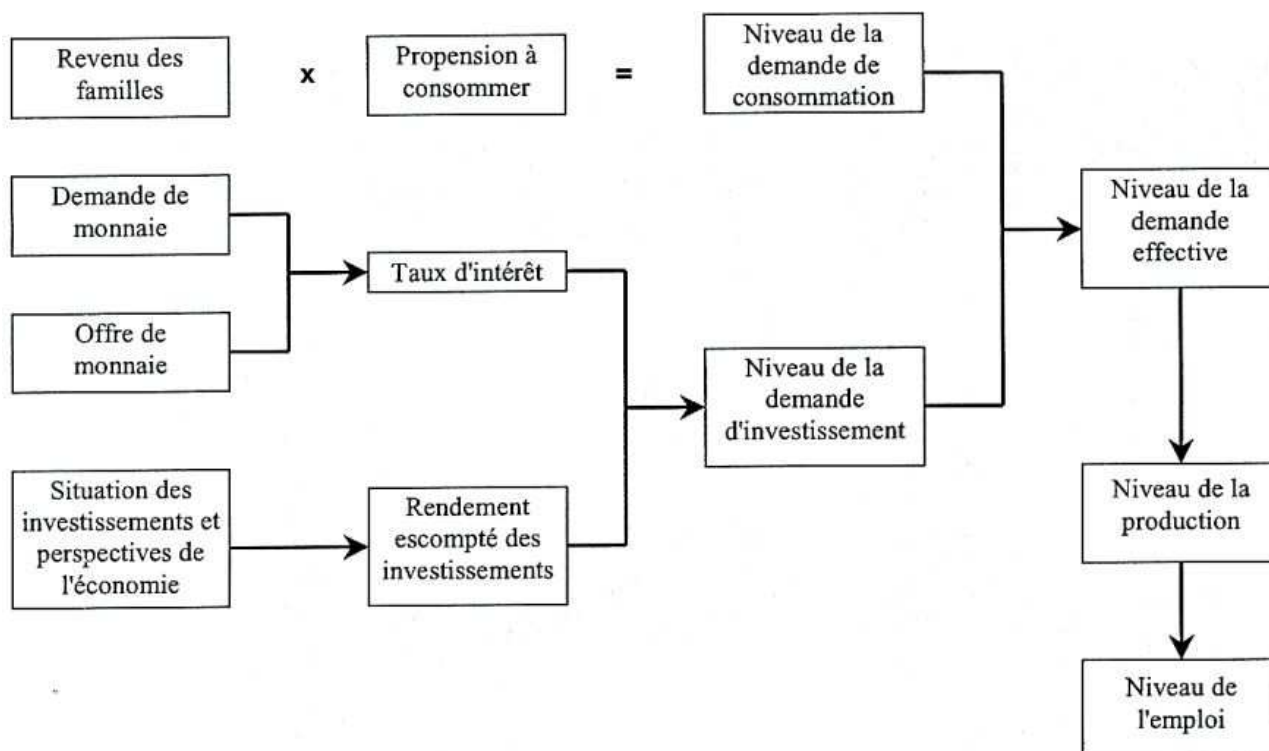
Revenu des familles

x

Propension à consommer

=

Niveau de la demande de consommation

Demande de monnaie

Offre de monnaie

Taux d'intérêt

Niveau de la demande effective

Niveau de la demande d'investissement

Situation des investissements et perspectives de l'économie

Rendement escompté des investissements

Niveau de la production

Niveau de l'emploi